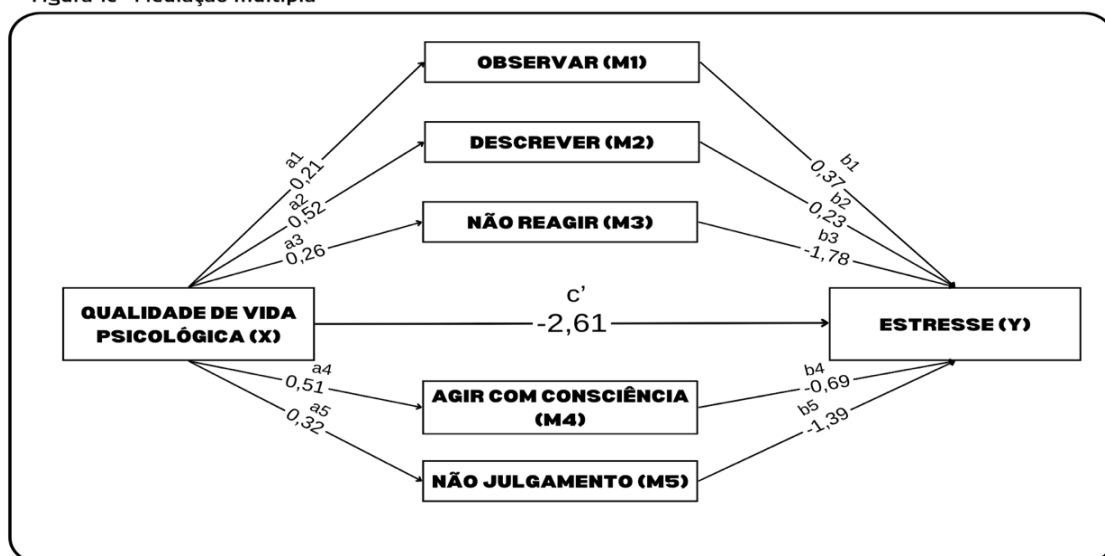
Figura 13 - Mediação Múltipla

OBSERVAR (M1)

DESCREVER (M2)

NÃO REAGIR (M3)

a1
0,21

a2
0,52

a3
0,26

b1
0,37

b2
0,23

b3
-1,78

QUALIDADE DE VIDA PSICOLÓGICA (X)

c'
-2,61

ESTRESSE (Y)

a4
0,51

a5
0,32

AGIR COM CONSCIÊNCIA (M4)

NÃO JULGAMENTO (M5)

b4
-0,69

b5
-1,39